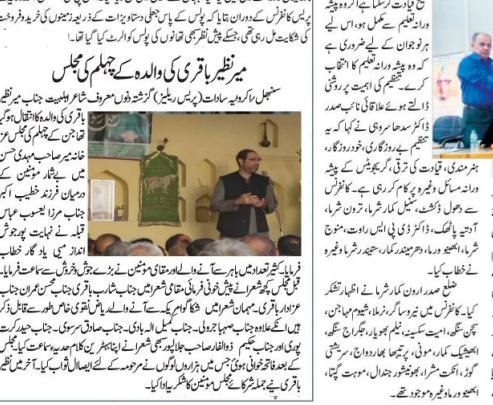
پریس کانفرنس کے دوران بتایا کہ پولیس کے پاس جعلی دستاویزات کے ذریعہ زمینوں کی خرید وفروخت کی شکایت مل رہی تھی جسکے پیش نظر بھی تھانوں کی پولیس کو الرٹ کیا گیا تھا۔

میر نظیر باقری کی والدہ کے چہلم کی مجلس

سنبھل ساکرونیہ سادات (پریس ریلیز) گزشتہ دنوں معروف شاعر اہلبیت جناب میر نظیر باقری کی والدہ کا انتقال ہو گیا تھا جن کے چہلم کی مجلس عزا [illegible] خانہ میر صاحب مہدی حسن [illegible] درمیان فرزند خطیب اکبر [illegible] جناب مرزا یعسوب عباس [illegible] قبلہ نے نہایت پر سوز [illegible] انداز میں یاد گار خطاب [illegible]

فرمایا کثیر تعداد میں باہر سے آنے والے اور مقامی مومنین نے بڑے جوش وخروش سے سماعت فرمایا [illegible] قبل مجلس کچھ شعرا نے پیش خوانی فرمائی جن میں مقامی شعراء میں جناب شاعر اہلبیت مولانا جناب عمران عباس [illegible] عزادار باقری مہمان شعرا میں شاکر ہمدانی نے بیرون سے آئے والے رایتی ایسی نقوی خاص طور سے قابل ذکر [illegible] ہیں اسکے علاوہ جناب صبا جرولی، جناب سبیل البادی، جناب صادق سرسوی، جناب حیدر سرسوی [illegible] پوری اور جناب دلشاد جلالپوری بھی شعرا نے بیشہ کلام پڑھا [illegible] کے بعد فاتحہ خوانی ہوئی جس میں ہزاروں لوگوں نے مرحومہ کے لیے ایصال ثواب کیا۔ آخر میں میر نظیر باقری نے بھی ہمہ شرکاء کا مومنین کا شکریہ ادا کیا۔

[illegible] کی روشنی ڈالی اسے ایک سی چاہتا ہے جبکہ گھر اسے اپنے کیے گئی تیشہ ورانہ تعلیم کے مکمل ہونے اس لیے ہر نوجوان کے لیے ضروری ہے کہ وہ پیشہ ورانہ تعلیم کا انتخاب کرے۔ تعلیم کی اہمیت پر روشنی ڈالتے ہوئے علاقائی نائب صدر ڈاکٹر سدھا سروہی نے کہا کہ یہ تعلیم ہے روزگاری، خود روزگار، ہنر مندی، قیادت کی ترقی، گریجویشن کے پیشہ ورانہ مسائل وغیرہ پر کام کر رہی ہے۔ کانفرنس سے دھول ڈکشٹ، سنیل کمار شرما، تروں شرما، آدتیہ پاٹھک، ڈاکٹر وی پی ایس راوت، منوج شرما، ابھیشیک ورما، دھرمیندر کمار، سنجیدہ رشرما وغیرہ نے خطاب کیا۔

نظم صدر ارون کمار شرما نے اظہار تشکر کیا۔ کانفرنس میں نیوسا گر، نرملا، شبنم علما، نیر، چمن سنگھ، امیت سکسینہ، نیلم بھوپال، جگر راج سنگھ، ابھیشیک کمار، موبی، پرتبھا بھاردواج، سرشتی گوئل، انکت شرما، ہمانشو جندال، موہت گپتا، ابھیشیک ورما وغیرہ موجود تھے۔